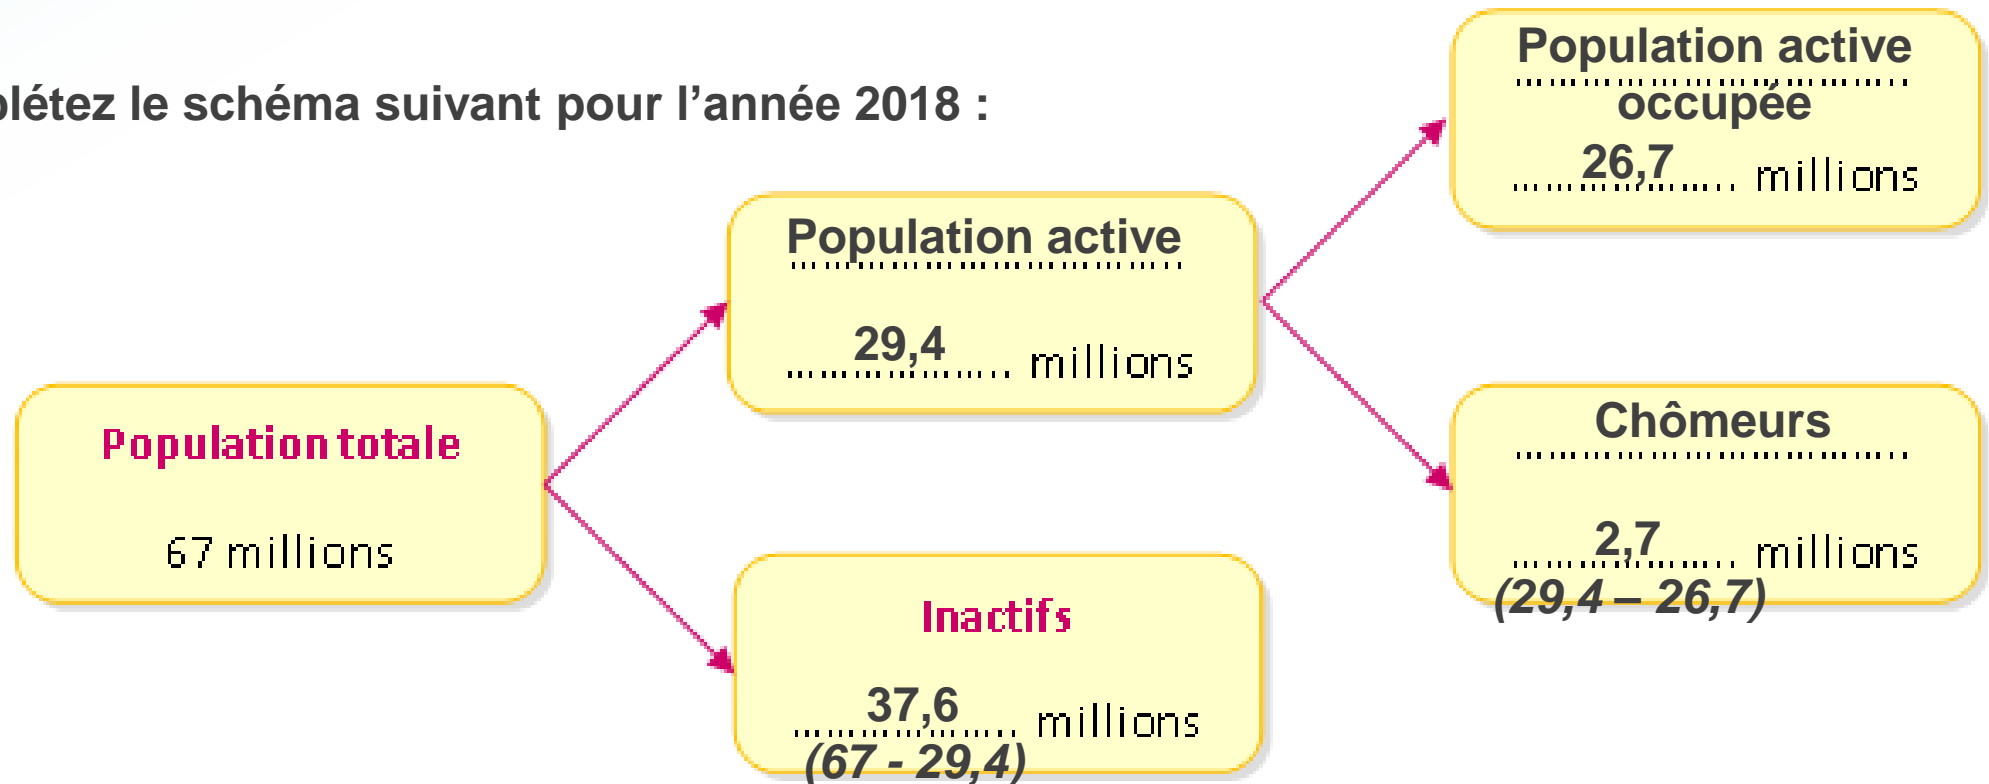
plétez le schéma suivant pour l’année 2018 :

Population totale

67 millions

Population active
..............................
.......29,4....... millions

Inactifs

.......37,6....... millions
(67 - 29,4)

Population active
..............................
occupée
.......26,7....... millions

Chômeurs
..............................
.......2,7....... millions
(29,4 – 26,7)